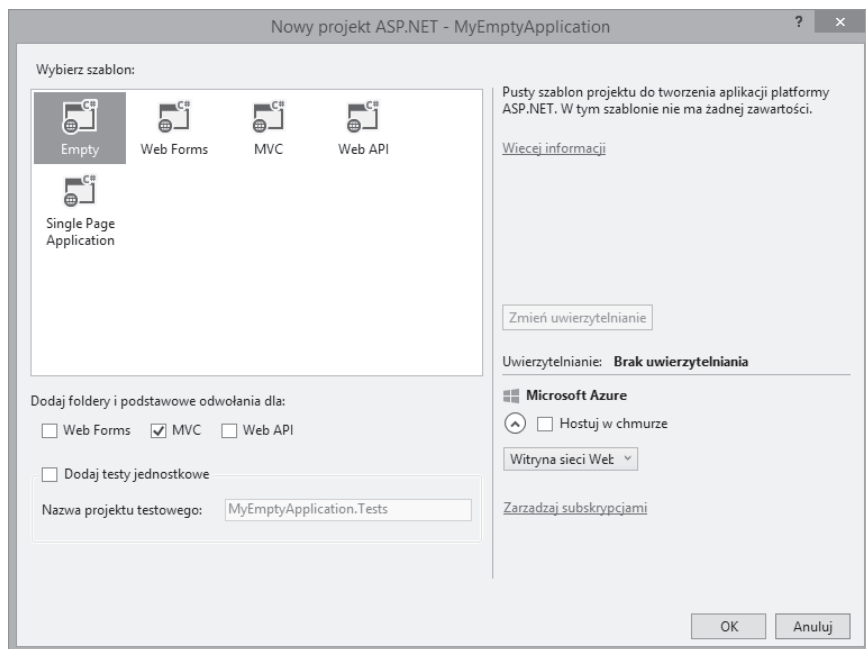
Nowy projekt ASP.NET - MyEmptyApplication

?

×

Wybierz szablon:

Empty

Web Forms

MVC

Web API

Single Page Application

Pusty szablon projektu do tworzenia aplikacji platformy ASP.NET. W tym szablonie nie ma żadnej zawartości.

Więcej informacji

Zmień uwierzytelnianie

Uwierzytelnianie: Brak uwierzytelniania

Dodaj foldery i podstawowe odwołania dla:

☐ Web Forms ☑ MVC ☐ Web API

☐ Dodaj testy jednostkowe

Nazwa projektu testowego: MyEmptyApplication.Tests

Microsoft Azure

☐ Hostuj w chmurze

Witryna sieci Web

Zarządzaj subskrypcjami

OK

Anuluj